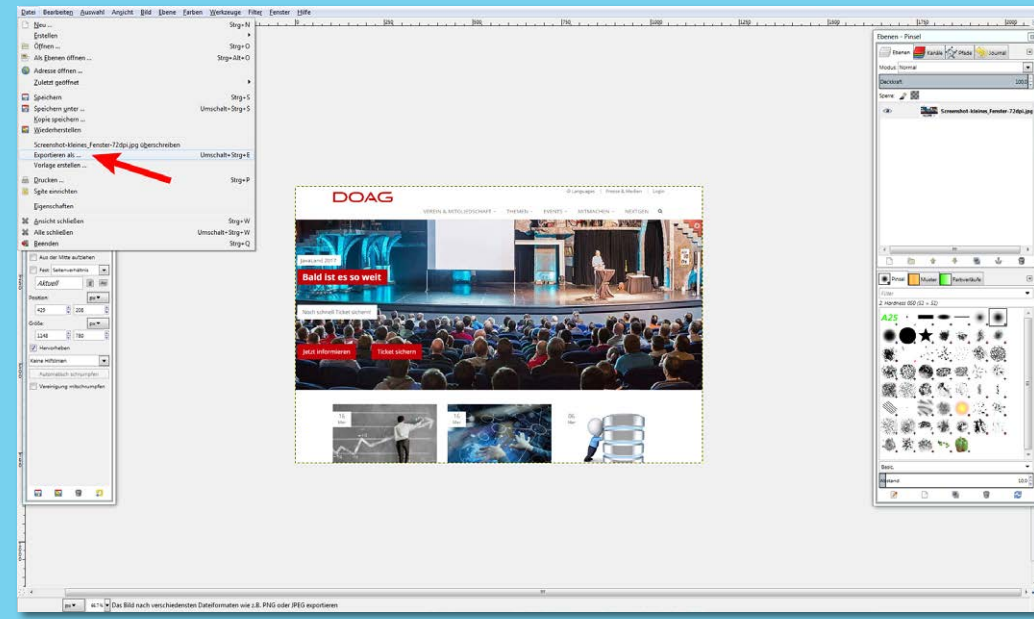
Datei Bearbeiten Auswahl Ansicht Bild Ebene Farben Werkzeuge Filter Fenster Hilfe

Neu ... Strg+N
Erstellen
Öffnen ... Strg+O
Als Ebenen öffnen ... Strg+Alt+O
Adresse öffnen ...
Zuletzt geöffnet
Speichern Strg+S
Speichern unter ... Umschalt+Strg+S
Kopie speichern ...
Wiederherstellen
Screenshot-kleines_Fenster-72dpi.jpg überschreiben
Exportieren als ... Umschalt+Strg+E
Vorlage erstellen ...
Drucken ... Strg+P
Seite einrichten
Eigenschaften
Ansicht schließen Strg+W
Alle schließen Umschalt+Strg+W
Beenden Strg+Q

Aus der Mitte aufziehen
Fest Seitenverhältnis
Aktuell
Position px
425 200
Größe px
1248 780
Hervorheben
Keine Hilfslinien
Automatisch schrumpfen
Vereinigung wiederumpfen

DOAG
VEREIN & MITGLIEDSCHAFT THEMEN EVENTS MITMACHEN NEWS
JavaLand 2017
Bald ist es so weit
Noch schnell Ticket sichern!
Jetzt informieren
Ticket sichern

Ebenen - Pinsel
Ebenen Kanäle Pfade Journal
Modus Normal
Deckkraft 100,0
Sperre:
Screenshot-kleines_Fenster-72dpi.jpg
Pinsel Muster Farbverläufe
2. Hardness 050 (51 × 51)
Basic.
Abstand 10,0

px 66,7% Das Bild nach verschiedensten Dateiformaten wie z.B. PNG oder JPEG exportieren